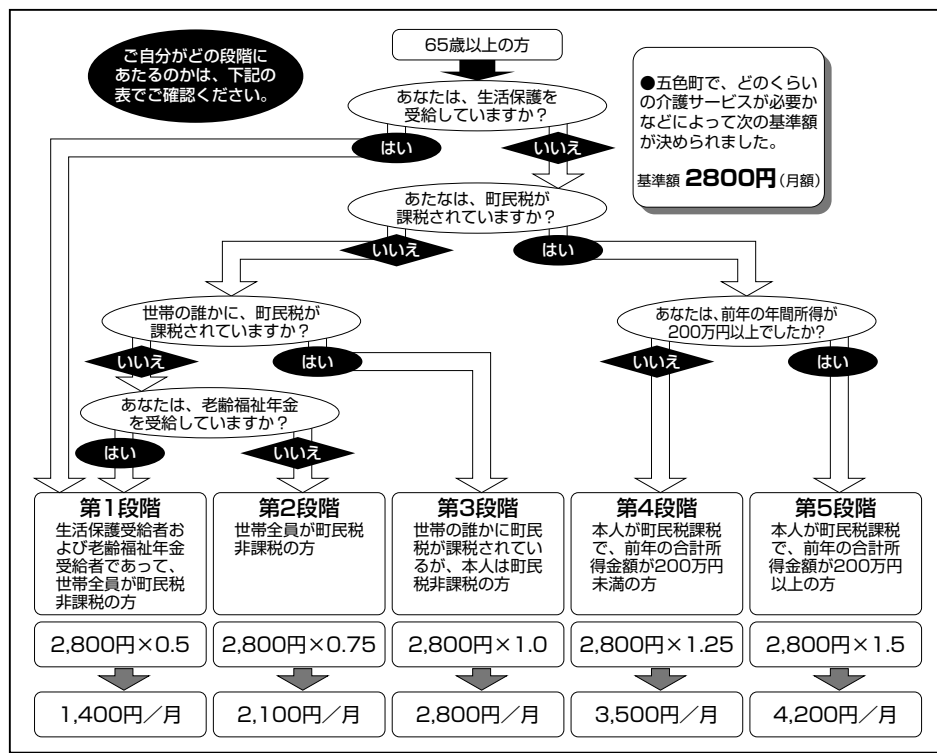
ご自分がどの段階にあたるのかは、下記の表でご確認ください。

65歳以上の方

あなたは、生活保護を受給していますか？

はい

いいえ

●五色町で、どのくらいの介護サービスが必要かなどによって次の基準額が決められました。

基準額 **2800円**（月額）

あななは、町民税が課税されていますか？

いいえ

はい

世帯の誰かに、町民税が課税されていますか？

いいえ

はい

あなたは、前年の年間所得が200万円以上でしたか？

いいえ

はい

あなたは、老齢福祉年金を受給していますか？

はい

いいえ

| 第1段階 | 第2段階 | 第3段階 | 第4段階 | 第5段階 |
|---|---|---|---|---|
| 生活保護受給者および老齢福祉年金受給者であって、世帯全員が町民税非課税の方 | 世帯全員が町民税非課税の方 | 世帯の誰かに町民税が課税されているが、本人は町民税非課税の方 | 本人が町民税課税で、前年の合計所得金額が200万円未満の方 | 本人が町民税課税で、前年の合計所得金額が200万円以上の方 |
| 2,800円×0.5 | 2,800円×0.75 | 2,800円×1.0 | 2,800円×1.25 | 2,800円×1.5 |
| 1,400円／月 | 2,100円／月 | 2,800円／月 | 3,500円／月 | 4,200円／月 |